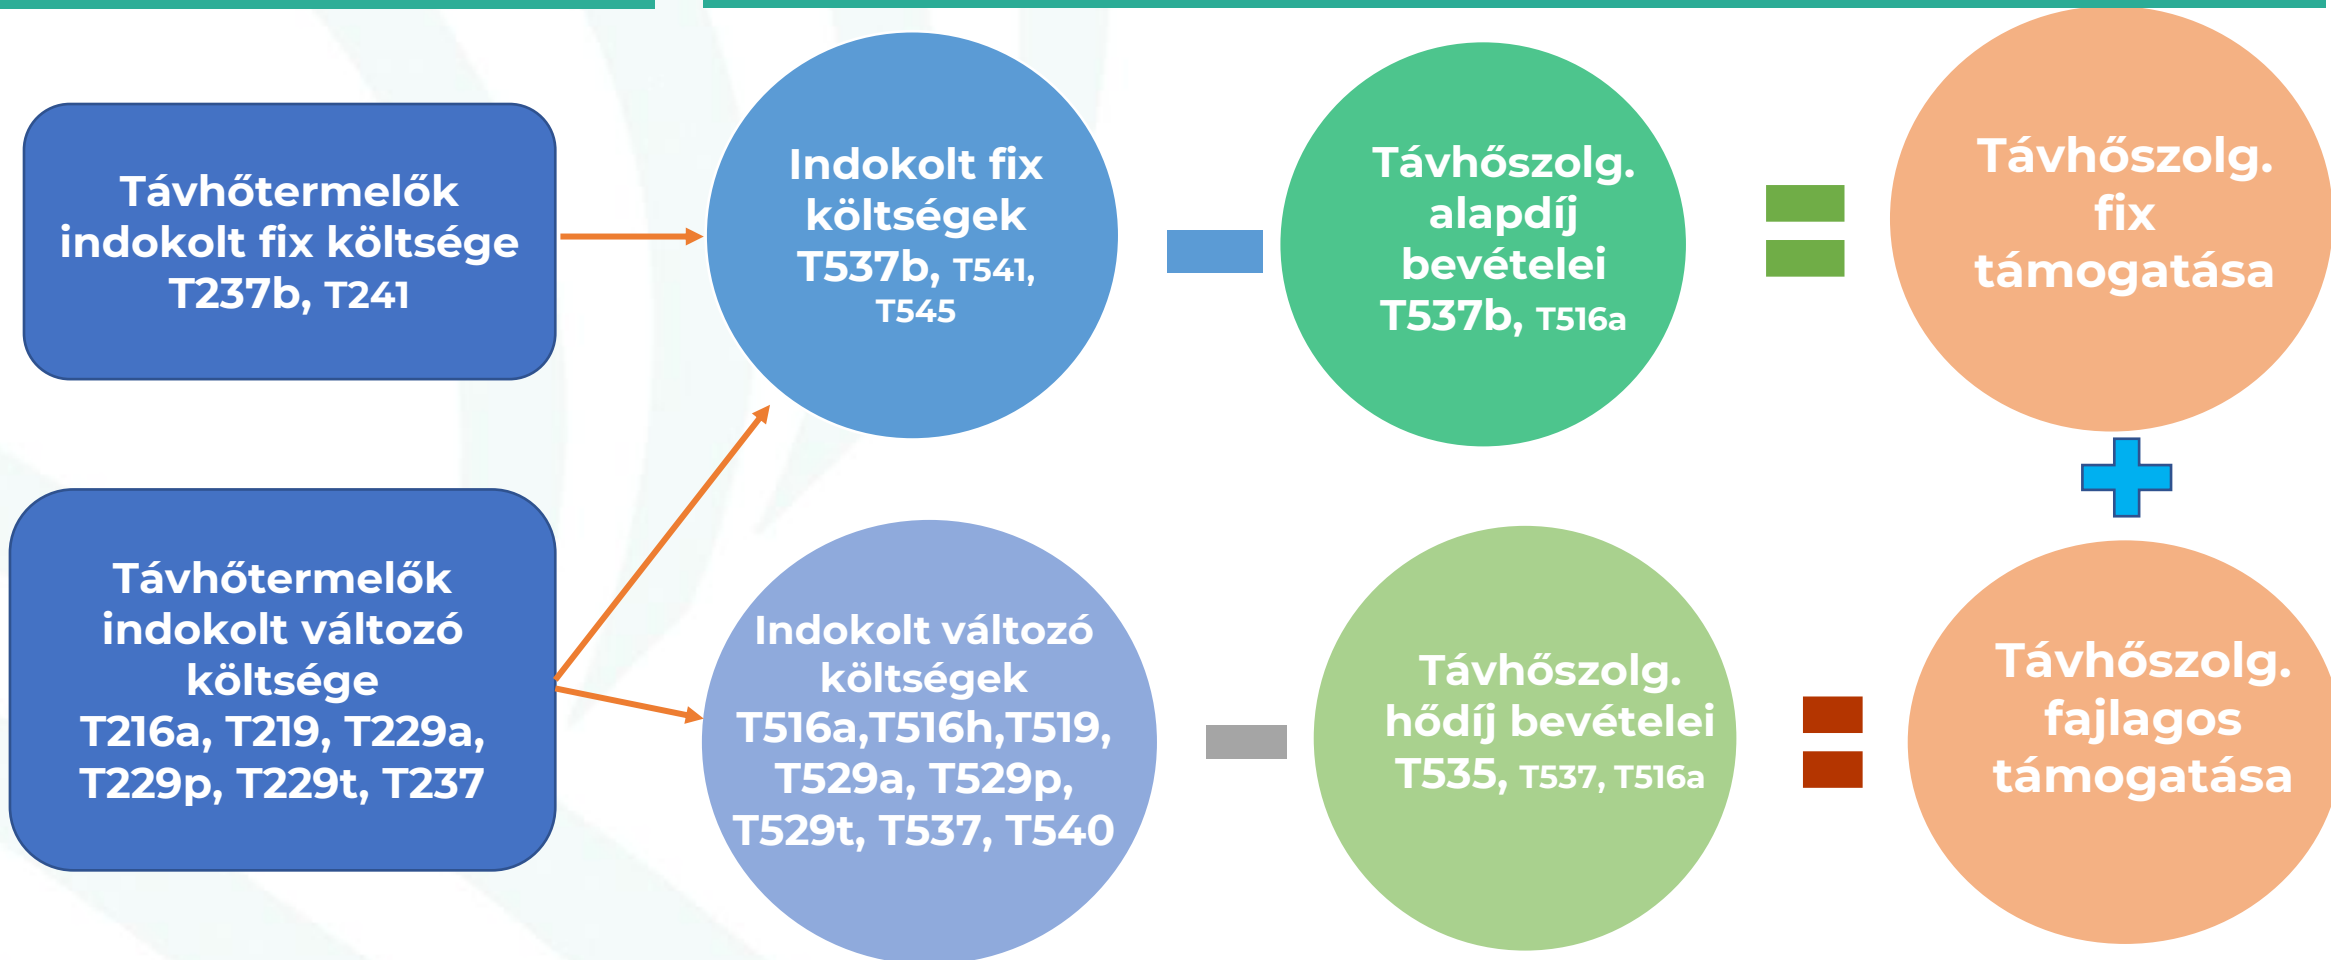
Távhőtermelők indokolt fix költsége T237b, T241

Indokolt fix költségek T537b, T541, T545

Távhőszolg. alapdíj bevételei T537b, T516a

Távhőszolg. fix támogatása

Távhőtermelők indokolt változó költsége T216a, T219, T229a, T229p, T229t, T237

Indokolt változó költségek T516a,T516h,T519, T529a, T529p, T529t, T537, T540

Távhőszolg. hődíj bevételei T535, T537, T516a

Távhőszolg. fajlagos támogatása